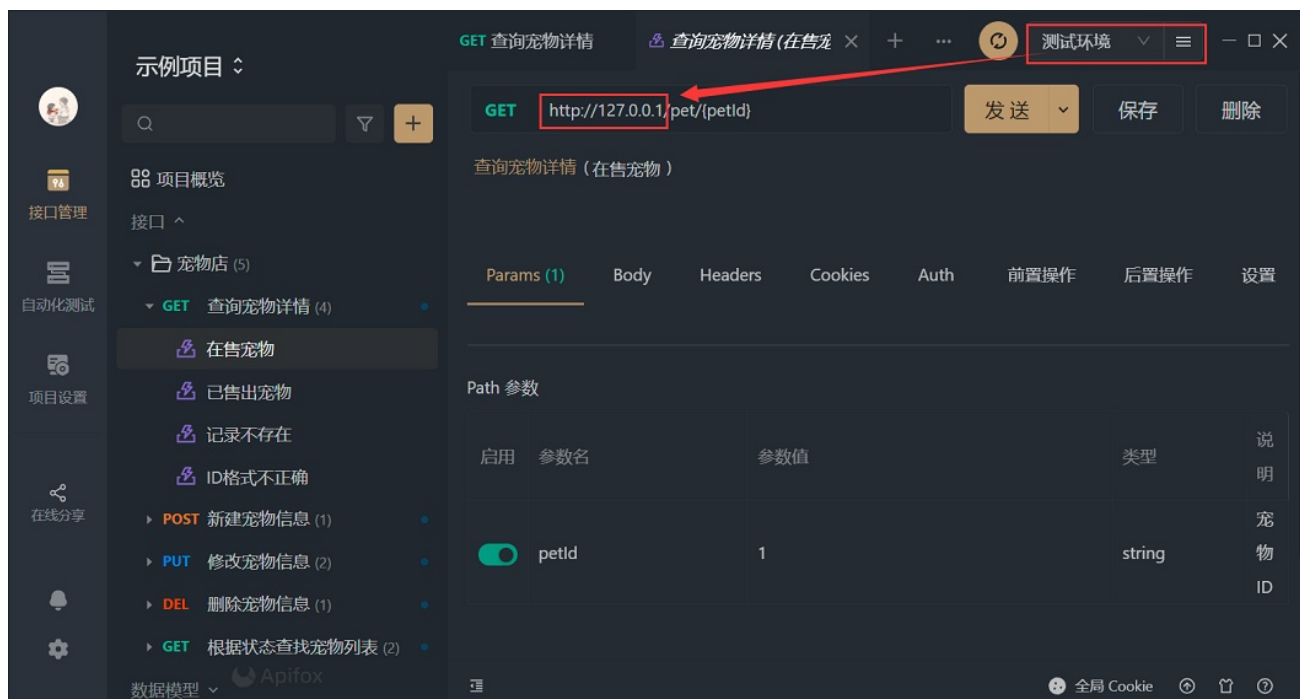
接口管理

自动化测试

项目设置

在线分享

示例项目

项目概览

接口 ^

宠物店 (5)

GET 查询宠物详情 (4)

在售宠物

已售出宠物

记录不存在

ID格式不正确

POST 新建宠物信息 (1)

PUT 修改宠物信息 (2)

DEL 删除宠物信息 (1)

GET 根据状态查找宠物列表 (2)

数据模型

Apifox

GET 查询宠物详情

查询宠物详情(在售宠

测试环境

GET http://127.0.0.1/pet/{petId}

发送 保存 删除

查询宠物详情（在售宠物）

Params (1) Body Headers Cookies Auth 前置操作 后置操作 设置

Path 参数

| 启用 | 参数名 | 参数值 | 类型 | 说明 |
|---|---|---|---|---|
| | petId | 1 | string | 宠物ID |

全局 Cookie